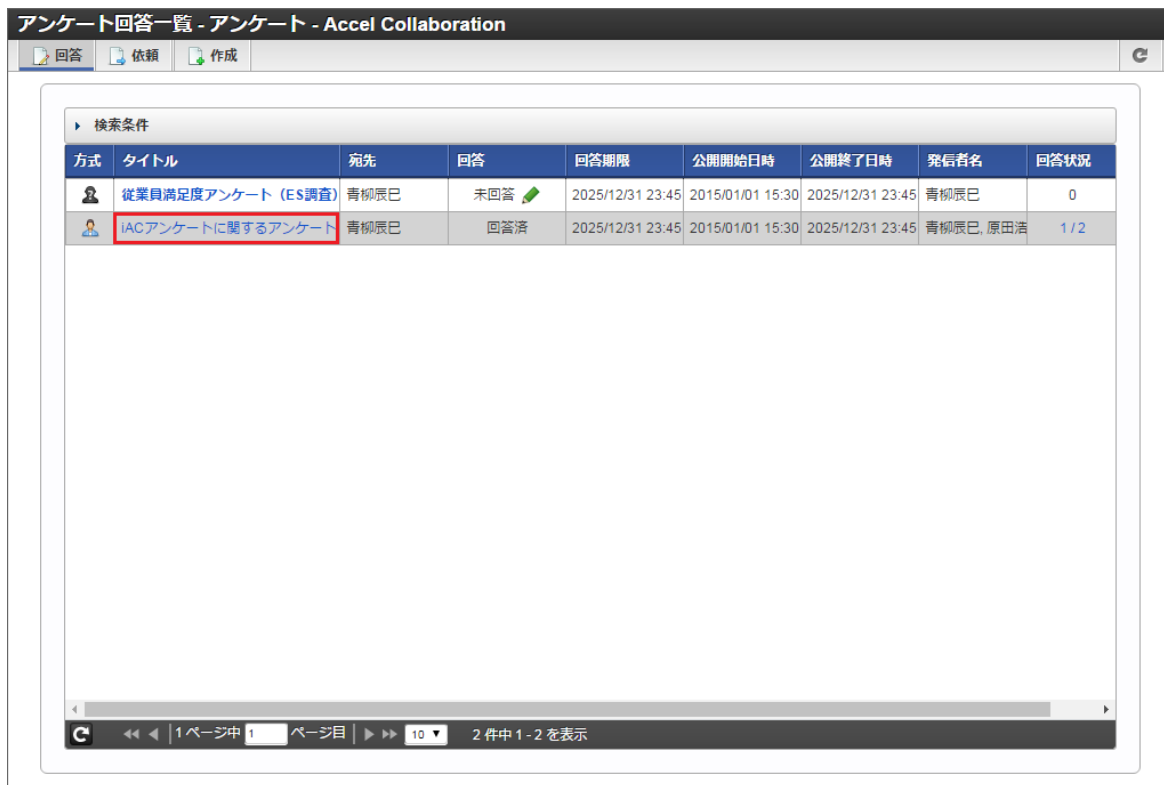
アンケート回答一覧 - アンケート - Accel Collaboration

回答 依頼 作成

検索条件

| 方式 | タイトル | 宛先 | 回答 | 回答期限 | 公開開始日時 | 公開終了日時 | 発信者名 | 回答状況 |
|---|---|---|---|---|---|---|---|---|
| | 従業員満足度アンケート（ES調査） | 青柳辰巳 | 未回答 | 2025/12/31 23:45 | 2015/01/01 15:30 | 2025/12/31 23:45 | 青柳辰巳 | 0 |
| | iACアンケートに関するアンケート | 青柳辰巳 | 回答済 | 2025/12/31 23:45 | 2015/01/01 15:30 | 2025/12/31 23:45 | 青柳辰巳, 原田浩 | 1 / 2 |

1 ページ中 1 ページ目 10 2 件中 1 - 2 を表示